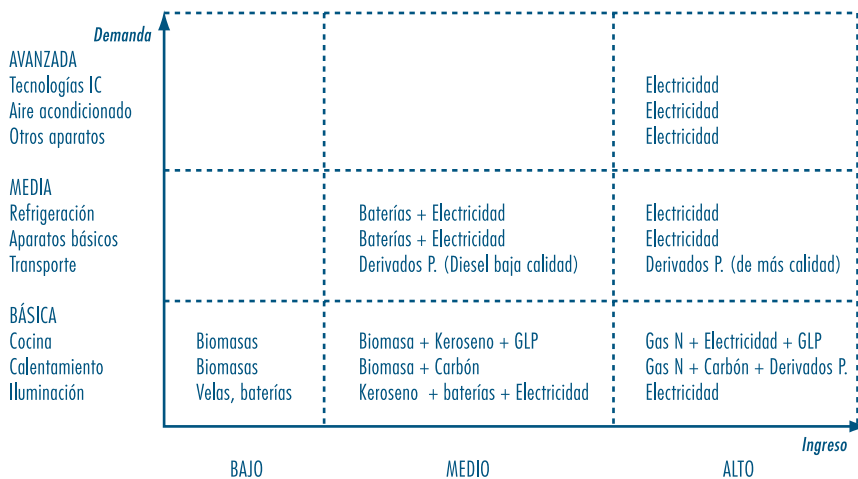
Demanda

| | BAJO | MEDIO | ALTO |
|---|---|---|---|
| AVANZADA | | | |
| Tecnologías IC | | | Electricidad |
| Aire acondicionado | | | Electricidad |
| Otros aparatos | | | Electricidad |
| MEDIA | | | |
| Refrigeración | | Baterías + Electricidad | Electricidad |
| Aparatos básicos | | Baterías + Electricidad | Electricidad |
| Transporte | | Derivados P. (Diesel baja calidad) | Derivados P. (de más calidad) |
| BÁSICA | | | |
| Cocina | Biomasas | Biomasa + Keroseno + GLP | Gas N + Electricidad + GLP |
| Calentamiento | Biomasas | Biomasa + Carbón | Gas N + Carbón + Derivados P. |
| Iluminación | Velas, baterías | Keroseno + baterías + Electricidad | Electricidad |

Ingreso

BAJO MEDIO ALTO